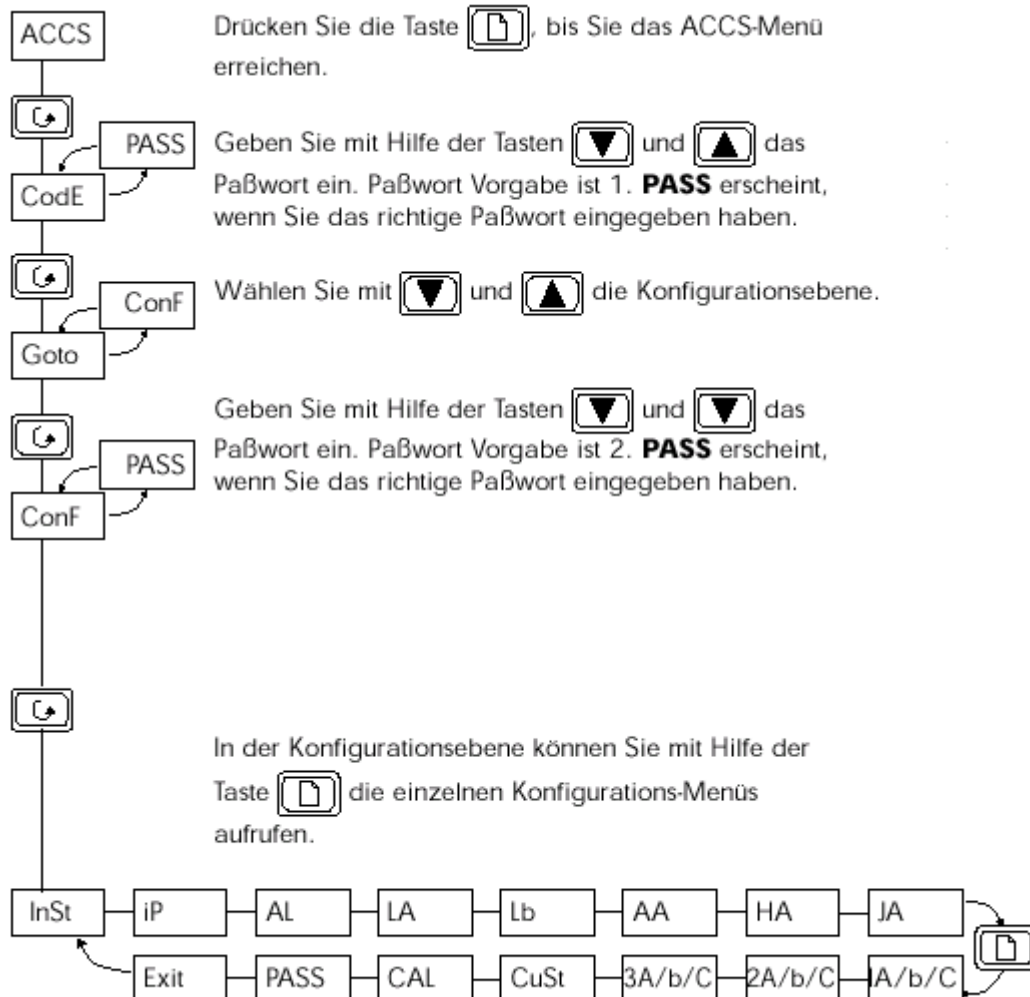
ACCS

Drücken Sie die Taste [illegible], bis Sie das ACCS-Menü erreichen.

PASS

CodE

Geben Sie mit Hilfe der Tasten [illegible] und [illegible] das Paßwort ein. Paßwort Vorgabe ist 1. **PASS** erscheint, wenn Sie das richtige Paßwort eingegeben haben.

ConF

Goto

Wählen Sie mit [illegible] und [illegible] die Konfigurationsebene.

PASS

ConF

Geben Sie mit Hilfe der Tasten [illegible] und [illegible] das Paßwort ein. Paßwort Vorgabe ist 2. **PASS** erscheint, wenn Sie das richtige Paßwort eingegeben haben.

In der Konfigurationsebene können Sie mit Hilfe der Taste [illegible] die einzelnen Konfigurations-Menüs aufrufen.

InSt iP AL LA Lb AA HA JA

Exit PASS CAL CuSt 3A/b/C 2A/b/C lA/b/C